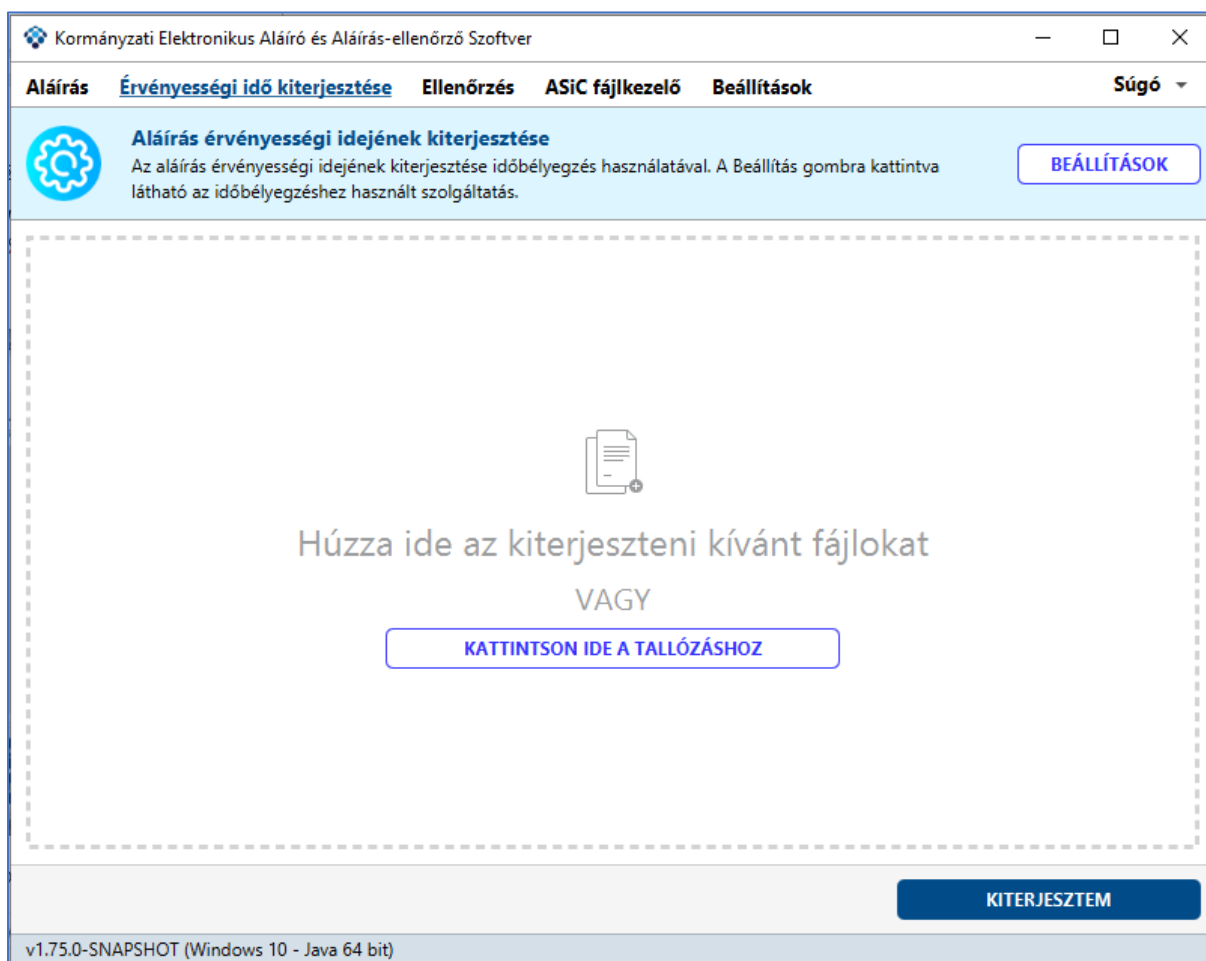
Kormányzati Elektronikus Aláíró és Aláírás-ellenőrző Szoftver

Aláírás Érvényességi idő kiterjesztése Ellenőrzés ASiC fájlkezelő Beállítások Súgó

Aláírás érvényességi idejének kiterjesztése
Az aláírás érvényességi idejének kiterjesztése időbélyegzés használatával. A Beállítás gombra kattintva látható az időbélyegzéshez használt szolgáltatás.

BEÁLLÍTÁSOK

Húzza ide az kiterjeszteni kívánt fájlokat
VAGY
KATTINTSON IDE A TALLÓZÁSHOZ

KITERJESZTEM

v1.75.0-SNAPSHOT (Windows 10 - Java 64 bit)